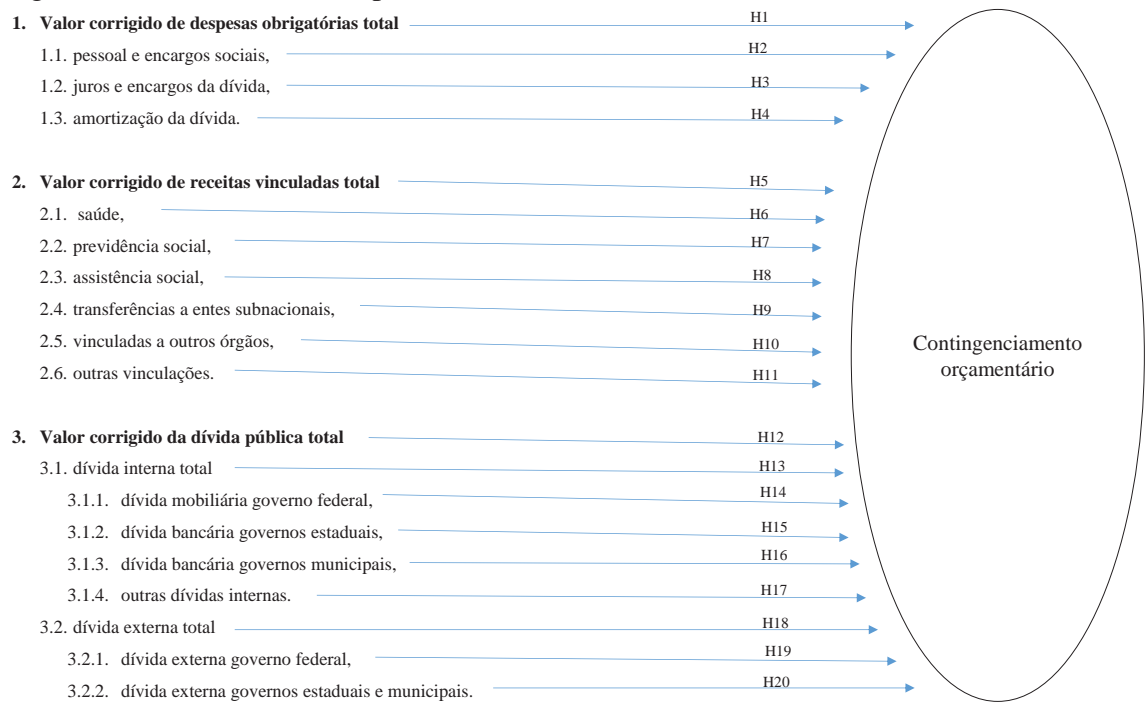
1. **Valor corrigido de despesas obrigatórias total**
1.1. pessoal e encargos sociais,
1.2. juros e encargos da dívida,
1.3. amortização da dívida.

2. **Valor corrigido de receitas vinculadas total**
2.1. saúde,
2.2. previdência social,
2.3. assistência social,
2.4. transferências a entes subnacionais,
2.5. vinculadas a outros órgãos,
2.6. outras vinculações.

3. **Valor corrigido da dívida pública total**
3.1. dívida interna total
3.1.1. dívida mobiliária governo federal,
3.1.2. dívida bancária governos estaduais,
3.1.3. dívida bancária governos municipais,
3.1.4. outras dívidas internas.
3.2. dívida externa total
3.2.1. dívida externa governo federal,
3.2.2. dívida externa governos estaduais e municipais.

H1
H2
H3
H4
H5
H6
H7
H8
H9
H10
H11
H12
H13
H14
H15
H16
H17
H18
H19
H20

Contingenciamento orçamentário